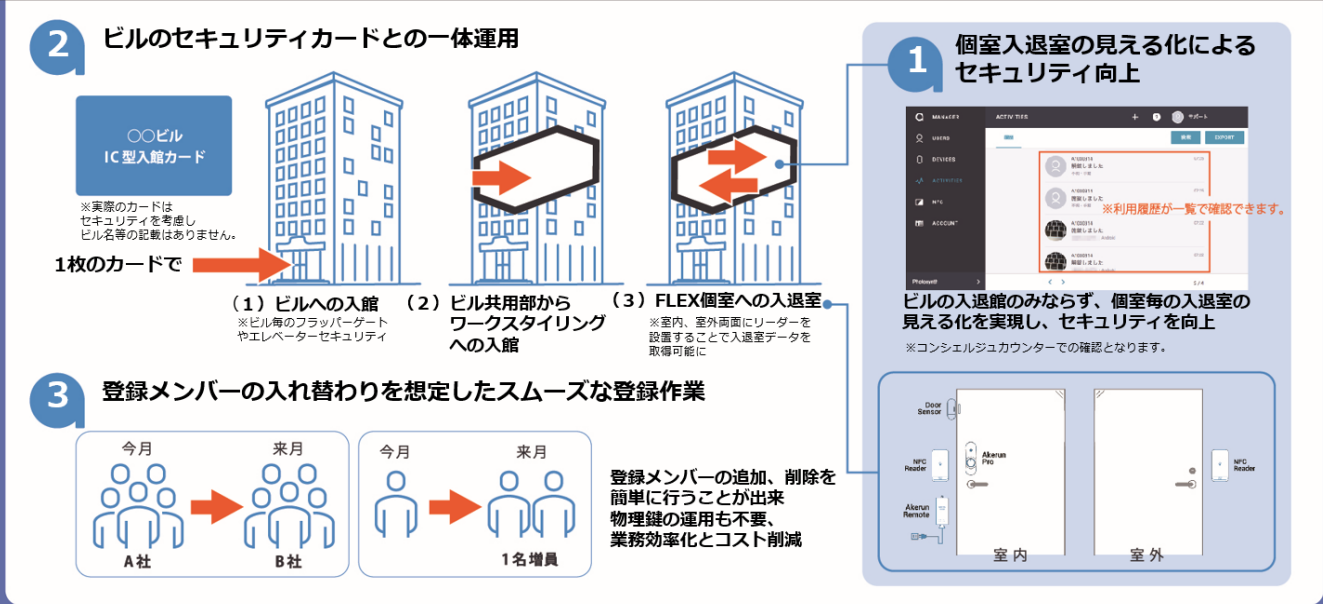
2 ビルのセキュリティカードとの一体運用

〇〇ビル
IC型入館カード

※実際のカードは
セキュリティを考慮し
ビル名等の記載はありません。

1枚のカードで

（1）ビルへの入館
※ビル毎のフラッパーゲート
やエレベーターセキュリティ

（2）ビル共用部から
ワークスタイリング
への入館

（3）FLEX個室への入退室
※室内、室外両面にリーダーを
設置することで入退室データを
取得可能に

1 個室入退室の見える化による
セキュリティ向上

MANAGER
USERS
DEVICES
ACTIVITIES
NFC
ACCOUNT
ACTIVITIES
サポート
EXPORT
解錠しました
解錠しました
解錠しました
解錠しました
※利用履歴が一覧で確認できます。
1/4

ビルの入退館のみならず、個室毎の入退室の
見える化を実現し、セキュリティを向上
※コンシェルジュカウンターでの確認となります。

Door Sensor
NFC Reader
Akerun Pro
Akerun Remote
NFC Reader
室内
室外

3 登録メンバーの入れ替わりを想定したスムーズな登録作業

今月
来月
A社
B社

今月
来月
1名増員

登録メンバーの追加、削除を
簡単に行うことが出来
物理鍵の運用も不要、
業務効率化とコスト削減